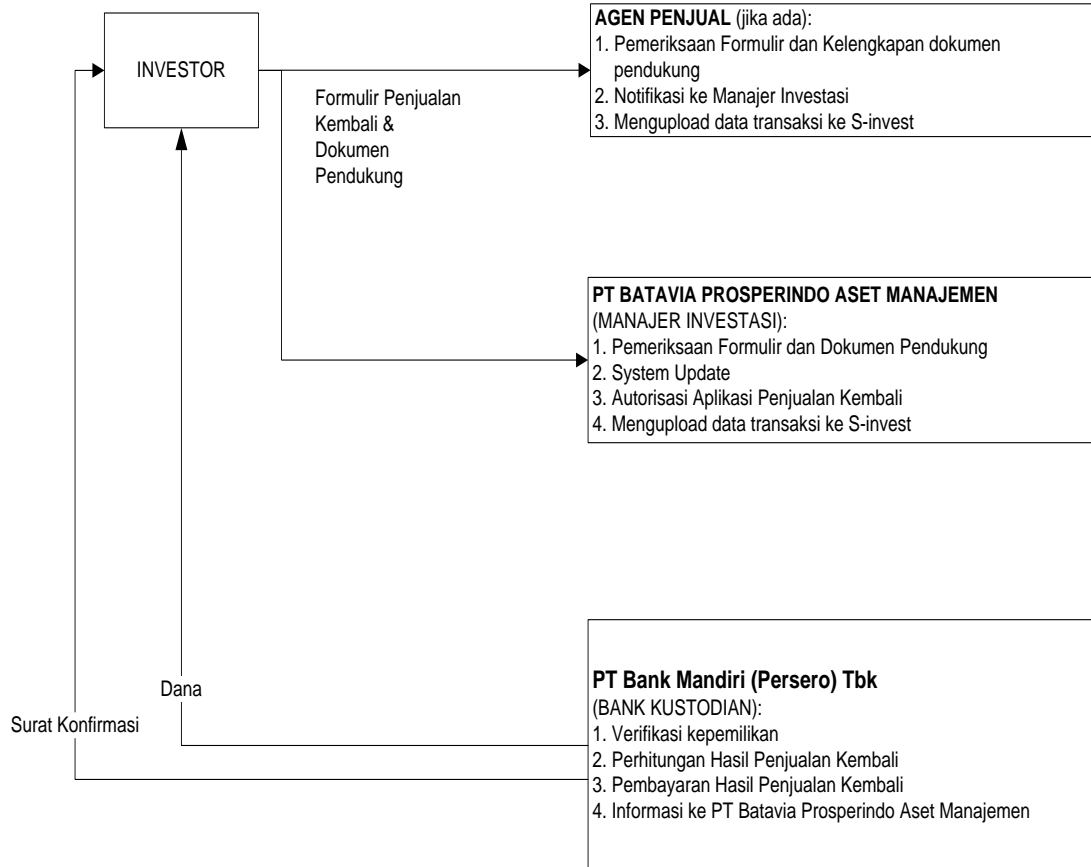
INVESTOR

Formulir Penjualan Kembali & Dokumen Pendukung

AGEN PENJUAL (jika ada):
1. Pemeriksaan Formulir dan Kelengkapan dokumen pendukung
2. Notifikasi ke Manajer Investasi
3. Mengupload data transaksi ke S-invest

PT BATAVIA PROSPERINDO ASET MANAJEMEN
(MANAJER INVESTASI):
1. Pemeriksaan Formulir dan Dokumen Pendukung
2. System Update
3. Autorisasi Aplikasi Penjualan Kembali
4. Mengupload data transaksi ke S-invest

Dana

Surat Konfirmasi

PT Bank Mandiri (Persero) Tbk
(BANK KUSTODIAN):
1. Verifikasi kepemilikan
2. Perhitungan Hasil Penjualan Kembali
3. Pembayaran Hasil Penjualan Kembali
4. Informasi ke PT Batavia Prosperindo Aset Manajemen